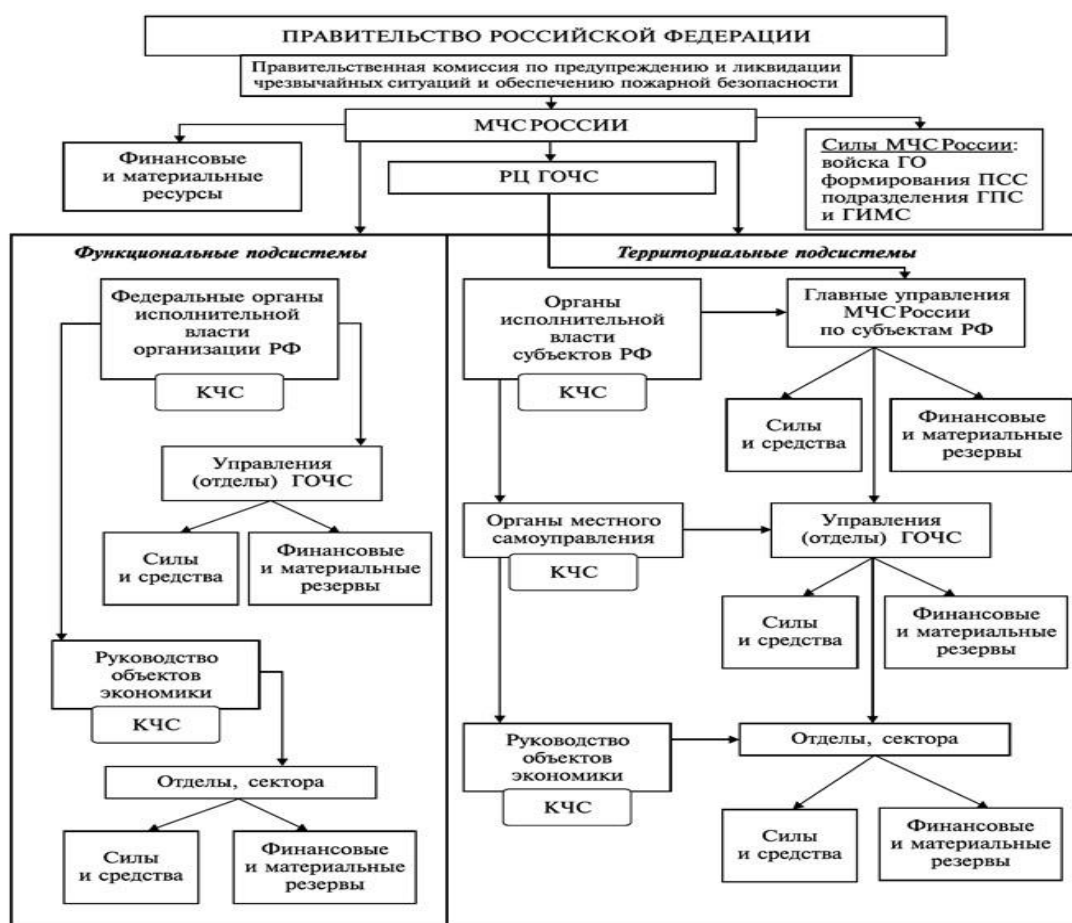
ПРАВИТЕЛЬСТВО РОССИЙСКОЙ ФЕДЕРАЦИИ

Правительственная комиссия по предупреждению и ликвидации чрезвычайных ситуаций и обеспечению пожарной безопасности

МЧС РОССИИ

Финансовые и материальные ресурсы

РЦ ГОЧС

Силы МЧС России: войска ГО формирования ПСС подразделения ГПС и ГИМС

Функциональные подсистемы

Федеральные органы исполнительной власти организации РФ

КЧС

Управления (отделы) ГОЧС

Силы и средства

Финансовые и материальные резервы

Руководство объектов экономики

КЧС

Отделы, сектора

Силы и средства

Финансовые и материальные резервы

Территориальные подсистемы

Органы исполнительной власти субъектов РФ

КЧС

Главные управления МЧС России по субъектам РФ

Силы и средства

Финансовые и материальные резервы

Органы местного самоуправления

КЧС

Управления (отделы) ГОЧС

Силы и средства

Финансовые и материальные резервы

Руководство объектов экономики

КЧС

Отделы, сектора

Силы и средства

Финансовые и материальные резервы